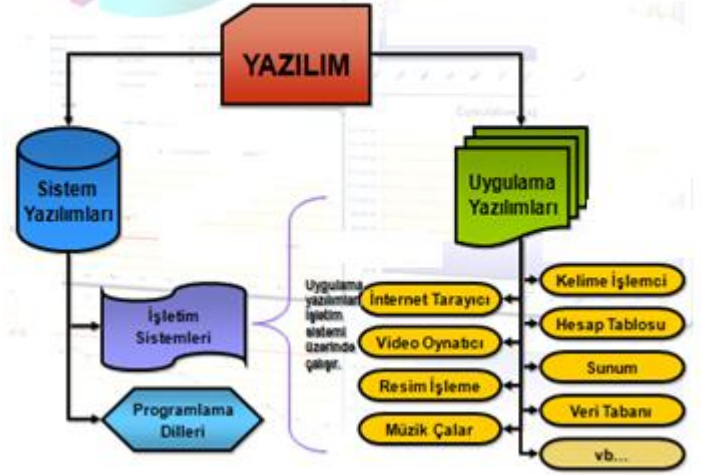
YAZILIM

Sistem Yazılımları

Uygulama Yazılımları

İşletim Sistemleri

Programlama Dilleri

Uygulama yazılımları işletim sistemi üzerinde çalışır.

İnternet Tarayıcı

Video Oynatıcı

Resim İşleme

Müzik Çalar

Kelime İşlemci

Hesap Tablosu

Sunum

Veri Tabanı

vb...